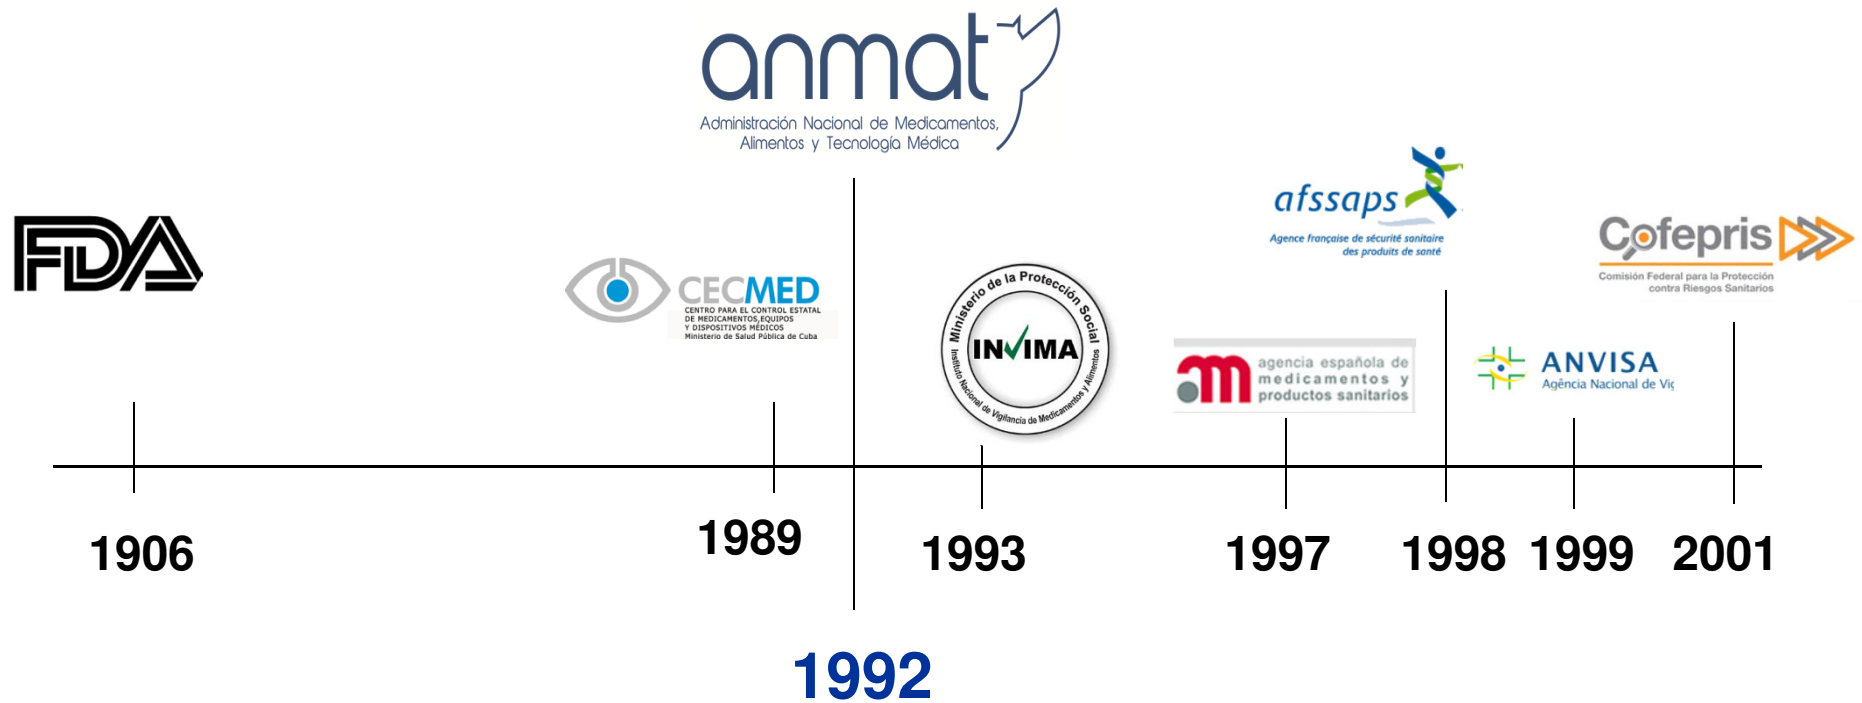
anmat
Administración Nacional de Medicamentos, Alimentos y Tecnología Médica

FDA

CECMED
CENTRO PARA EL CONTROL ESTATAL DE MEDICAMENTOS,EQUIPOS Y DISPOSITIVOS MÉDICOS
Ministerio de Salud Pública de Cuba

Ministerio de la Protección Social
INVIMA
Instituto Nacional de Vigilancia de Medicamentos y Alimentos

afssaps
Agence française de sécurité sanitaire des produits de santé

agencia española de medicamentos y productos sanitarios

ANVISA
Agência Nacional de Vi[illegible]

Cofepris
Comisión Federal para la Protección contra Riesgos Sanitarios

1906

1989

1993

1997

1998

1999

2001

1992